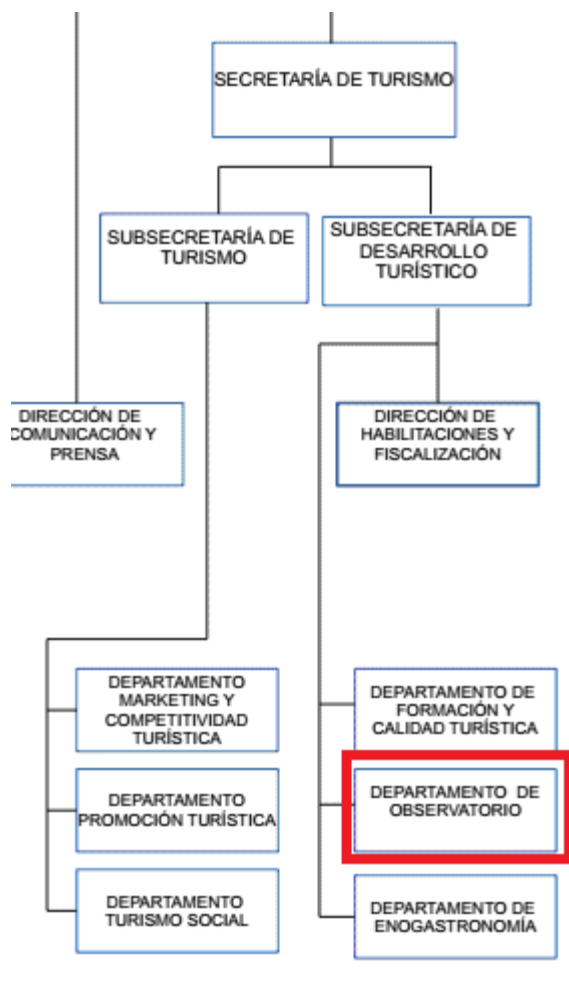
SECRETARÍA DE TURISMO

SUBSECRETARÍA DE TURISMO

SUBSECRETARÍA DE DESARROLLO TURÍSTICO

DIRECCIÓN DE COMUNICACIÓN Y PRENSA

DIRECCIÓN DE HABILITACIONES Y FISCALIZACIÓN

DEPARTAMENTO MARKETING Y COMPETITIVIDAD TURÍSTICA

DEPARTAMENTO PROMOCIÓN TURÍSTICA

DEPARTAMENTO TURISMO SOCIAL

DEPARTAMENTO DE FORMACIÓN Y CALIDAD TURÍSTICA

DEPARTAMENTO DE OBSERVATORIO

DEPARTAMENTO DE ENOGASTRONOMÍA